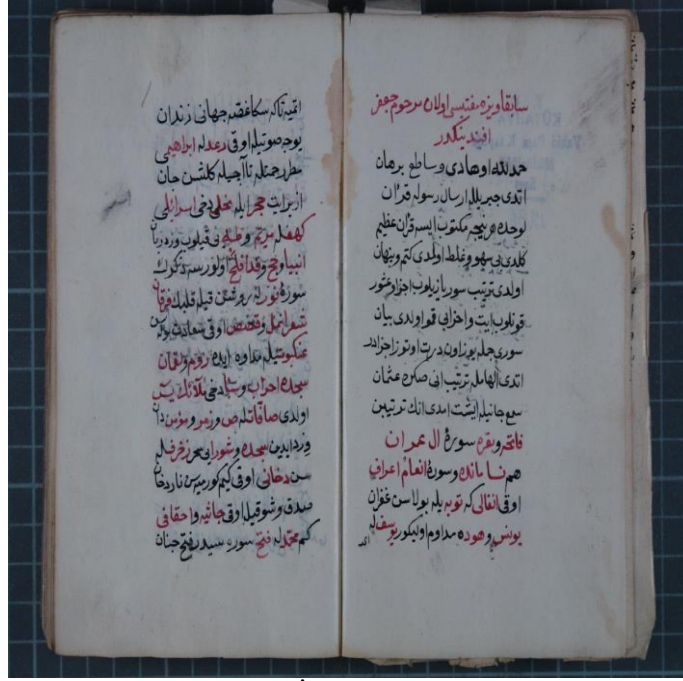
سابقا وزه مفتیسی اولان مرحوم جعفر افندینکدر

حمد الله اوهادی وساطع برهان
ایتدی جبریله ارسال رسوله قرآن
لوحده و نیجه مکتوب ایسه قرآن عظیم
کلدی بی سهو و غلط اولدی کتم و پنهان
اولدی ترتیب سوره ایله اجزا و عشور
قو نلوب ایات و احزابی قو اولدی بیان
سوری جمله بونلرن درت او توز اجزادن
ایتدی الهامله ترتیب انی صاحب عثمان
سبع جانبله ایشت ایمدی انک ترتیبن
فاتحه و بقره سوره آل عمران
هم نسا مائده و سوره انعام اعراف
اوقی انفال که توبه یله بولاسن غفران
یونس و هود ده مداوم اوله کور یوسفله
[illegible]

اقتدیٰ تاکه سکا قبضه جهانی زندان
بو حجر صوتیله اوقی رعدله ابراهیمی
نطر حجرله تا آچیله گلشن جان
از برایت حجرایله نحلی هم اسرائیلی
کهفله مریم و طه انی قیلوب وردینا
انبیا و حج و قد افلح اولور سنه شکرانه
سوره نور اوقو فرقان ایله قیلدلک فرقان
شعرا نمل و قصص اوقی سعادت ویلکان
عنکبوتیله مداوم ایله روم و لقمان
سجده احزاب و سبا هم ملائکه یس
اولدی صافات له ص و زمر و مومن دن
وردا یدین سجده و شوری و هم زخرفله
سن دخانی اوقی کیم کوریمیسن ناردخان
صدق و شوقیله اوقی جاثیه و احقافی
کم محمدله فتح سوره سیدر فتح جنان